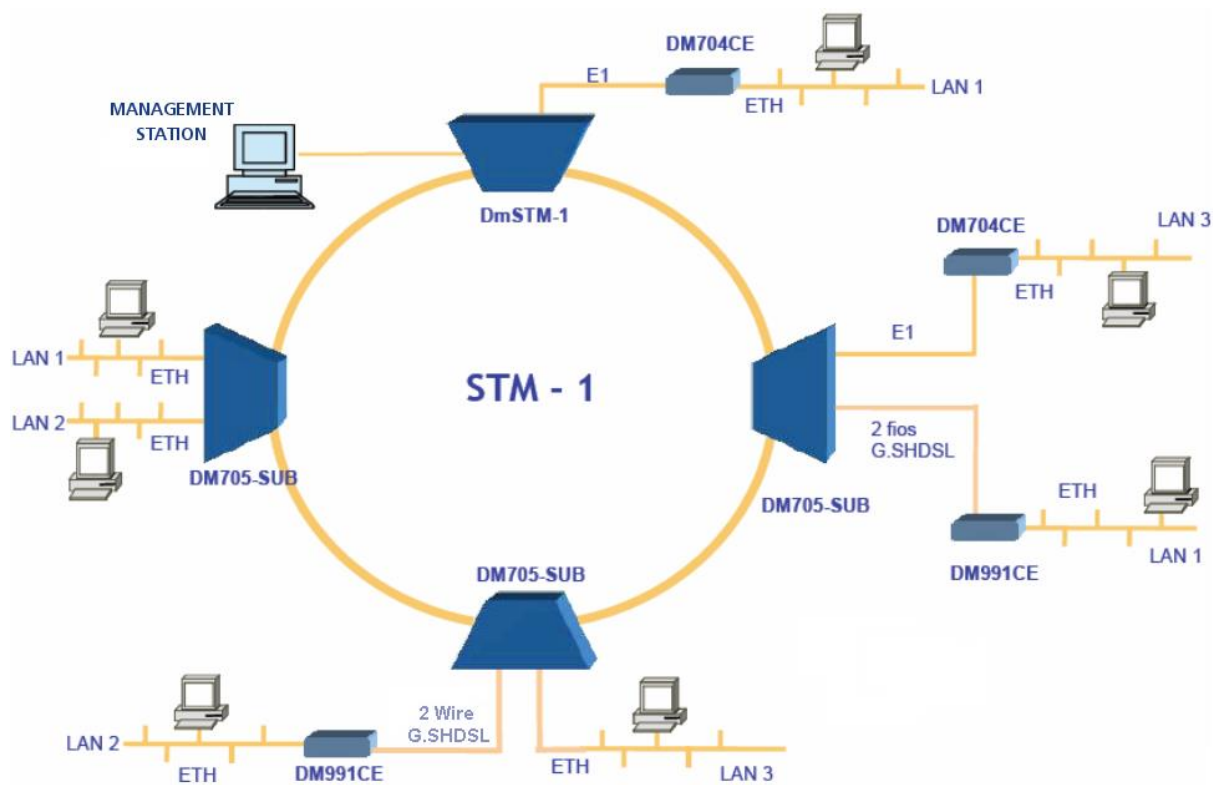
DM704CE
E1
ETH
LAN 1
MANAGEMENT STATION
DmSTM-1
DM704CE
LAN 3
ETH
E1
LAN 1
ETH
LAN 2
ETH
STM - 1
DM705-SUB
2 fios G.SHDSL
DM705-SUB
ETH
LAN 1
DM991CE
DM705-SUB
2 Wire G.SHDSL
LAN 2
ETH
DM991CE
ETH
LAN 3